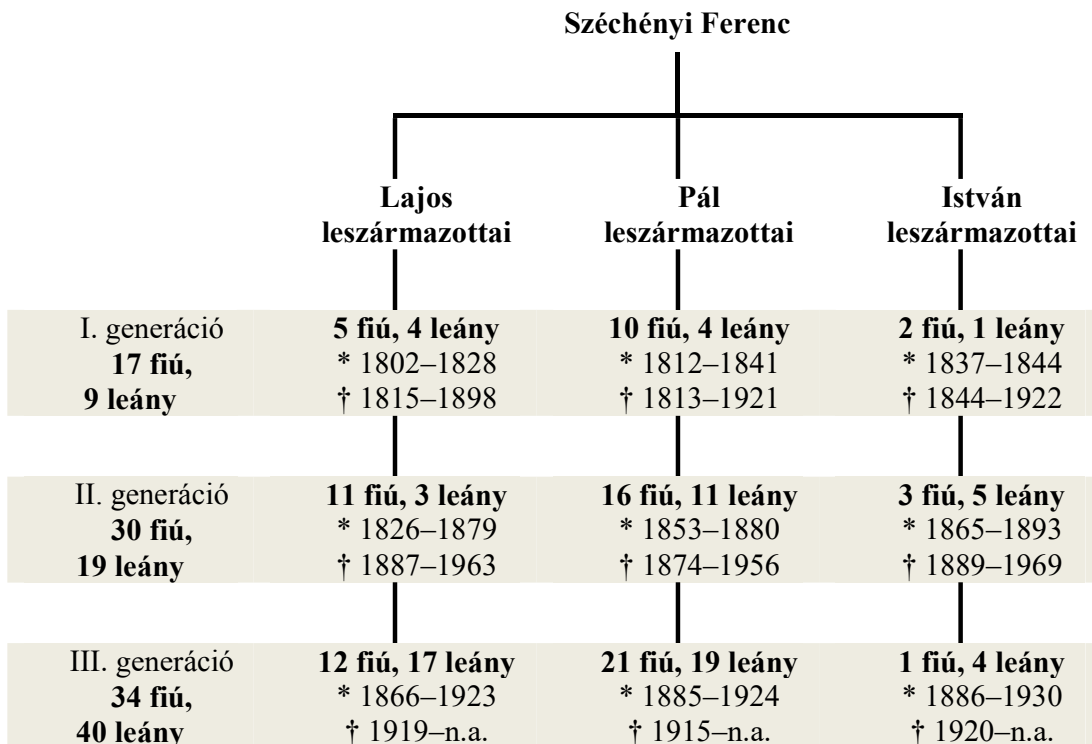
Széchényi Ferenc

| | Lajos leszármazottai | Pál leszármazottai | István leszármazottai |
|---|---|---|---|
| I. generáció **17 fiú, 9 leány** | **5 fiú, 4 leány** * 1802–1828 † 1815–1898 | **10 fiú, 4 leány** * 1812–1841 † 1813–1921 | **2 fiú, 1 leány** * 1837–1844 † 1844–1922 |
| II. generáció **30 fiú, 19 leány** | **11 fiú, 3 leány** * 1826–1879 † 1887–1963 | **16 fiú, 11 leány** * 1853–1880 † 1874–1956 | **3 fiú, 5 leány** * 1865–1893 † 1889–1969 |
| III. generáció **34 fiú, 40 leány** | **12 fiú, 17 leány** * 1866–1923 † 1919–n.a. | **21 fiú, 19 leány** * 1885–1924 † 1915–n.a. | **1 fiú, 4 leány** * 1886–1930 † 1920–n.a. |